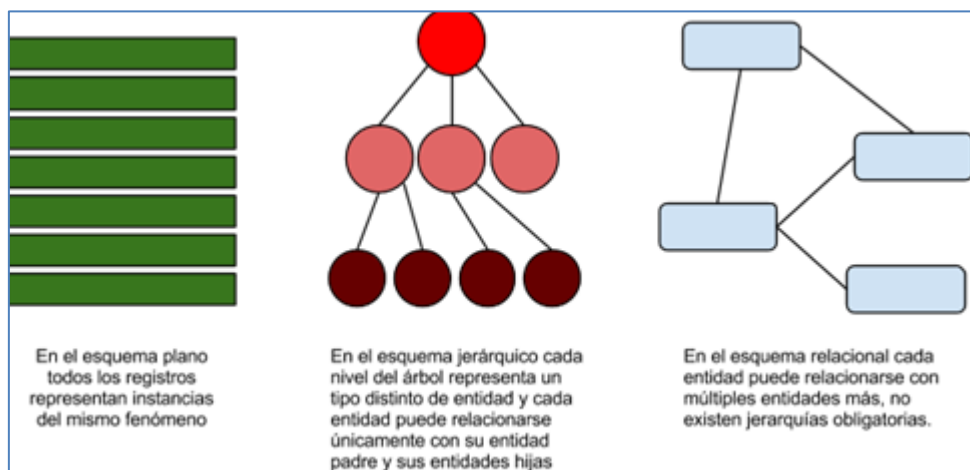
En el esquema plano todos los registros representan instancias del mismo fenómeno

En el esquema jerárquico cada nivel del árbol representa un tipo distinto de entidad y cada entidad puede relacionarse únicamente con su entidad padre y sus entidades hijas

En el esquema relacional cada entidad puede relacionarse con múltiples entidades más, no existen jerarquías obligatorias.